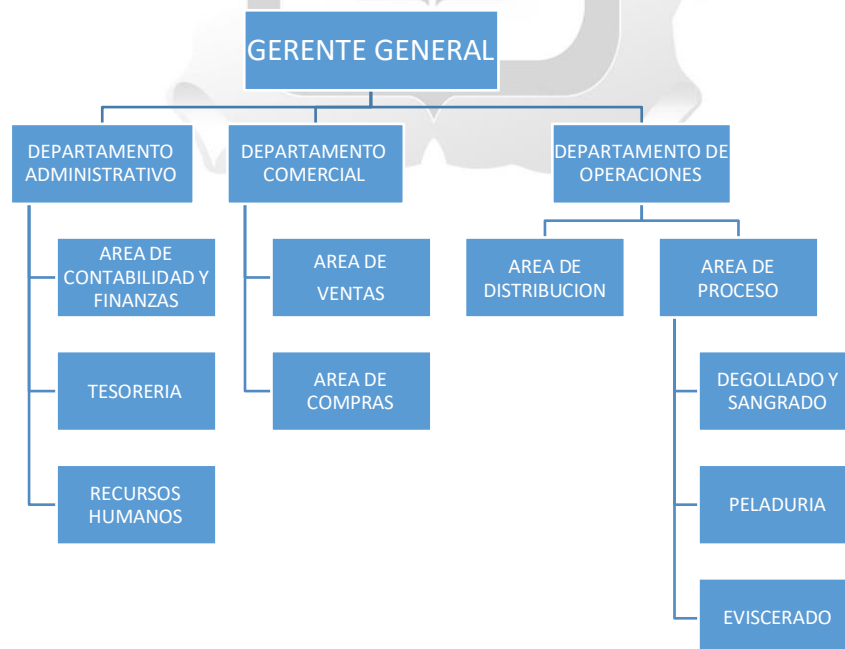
GERENTE GENERAL

DEPARTAMENTO ADMINISTRATIVO

DEPARTAMENTO COMERCIAL

DEPARTAMENTO DE OPERACIONES

AREA DE CONTABILIDAD Y FINANZAS

TESORERIA

RECURSOS HUMANOS

AREA DE VENTAS

AREA DE COMPRAS

AREA DE DISTRIBUCION

AREA DE PROCESO

DEGOLLADO Y SANGRADO

PELADURIA

EVISCERADO